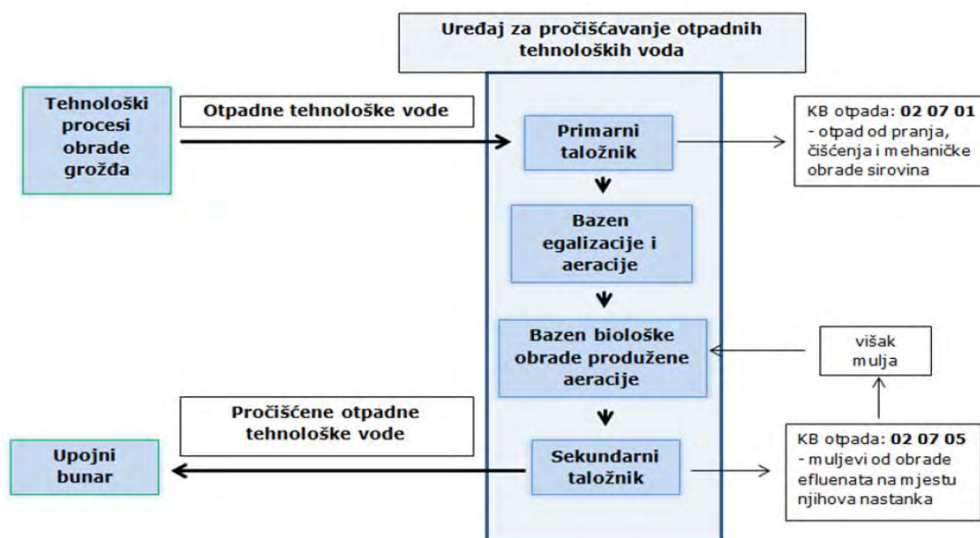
Uređaj za pročišćavanje otpadnih tehnoloških voda

Tehnološki procesi obrade grožđa

Otpadne tehnološke vode

Primarni taložnik

KB otpada: 02 07 01
- otpad od pranja, čišćenja i mehaničke obrade sirovina

Bazen egalizacije i aeracije

Bazen biološke obrade produžene aeracije

višak mulja

Pročišćene otpadne tehnološke vode

Upojni bunar

Sekundarni taložnik

KB otpada: 02 07 05
- muljevi od obrade efluenata na mjestu njihova nastanka